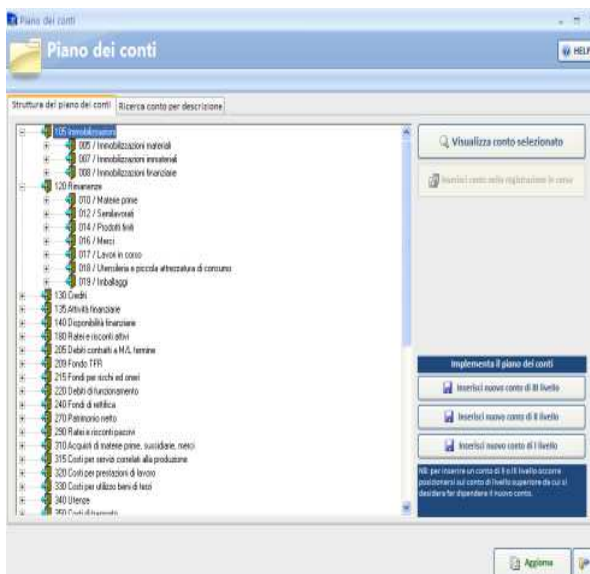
Piano dei conti

Piano dei conti

HELP

Struttura del piano dei conti | Ricerca conto per descrizione

105 Immobilizzazioni
005 / Immobilizzazioni materiali
007 / Immobilizzazioni immateriali
008 / Immobilizzazioni finanziarie
120 Rimanenze
010 / Materie prime
012 / Semilavorati
014 / Prodotti finiti
016 / Merci
017 / Lavori in corso
018 / Utensileria e piccola attrezzatura di consumo
019 / Imballaggi
130 Crediti
135 Attività finanziarie
140 Disponibilità finanziarie
180 Ratei e risconti attivi
205 Debiti combattivi a M/L termine
209 Fondo TFR
215 Fondi per rischi ed oneri
220 Debiti di funzionamento
240 Fondi di rettifica
270 Patrimonio netto
290 Ratei e risconti passivi
310 Acquisti di materie prime, sussidiarie, merci
315 Costi per servizi correlati alla produzione
320 Costi per prestazioni di lavoro
330 Costi per utilizzo beni di terzi
340 Utenze
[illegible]

Visualizza conto selezionato

Inserisci conto nella registrazione in corso

Implementa il piano dei conti

Inserisci nuovo conto di III livello

Inserisci nuovo conto di II livello

Inserisci nuovo conto di I livello

NB: per inserire un conto di II o III livello occorre posizionarsi sul conto di livello superiore da cui si desidera far dipendere il nuovo conto.

Aggiorna